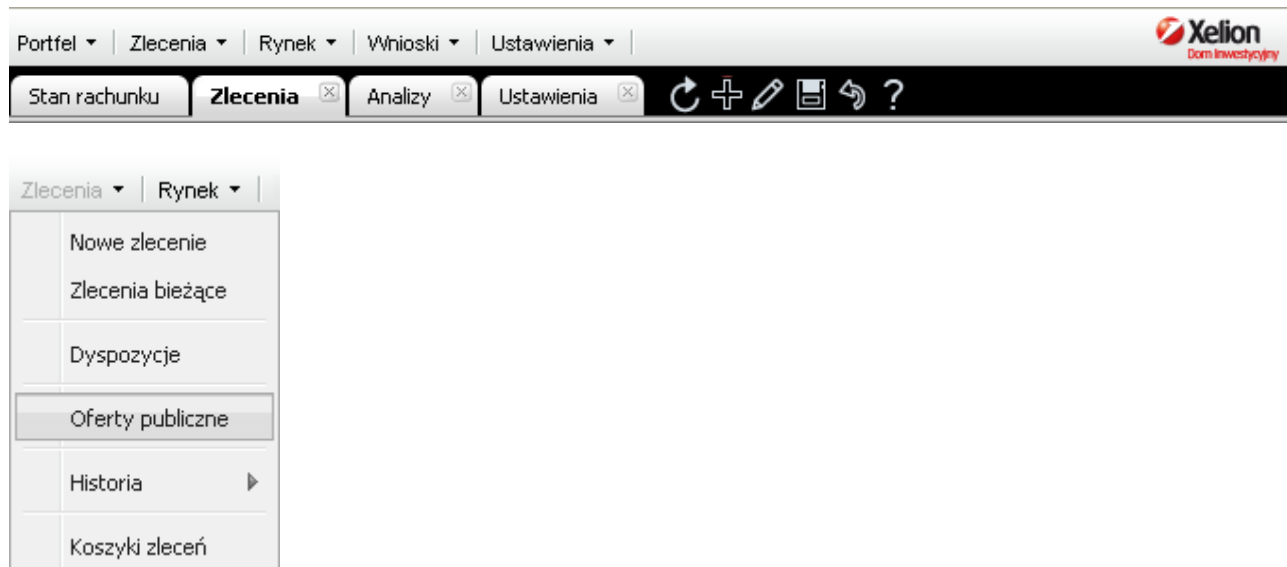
Portfel ▾ | Zlecenia ▾ | Rynek ▾ | Wnioski ▾ | Ustawienia ▾

Xelion
Dom Inwestycyjny

Stan rachunku | Zlecenia | Analizy | Ustawienia

?

Zlecenia ▾ | Rynek ▾

Nowe zlecenie

Zlecenia bieżące

Dyspozycje

Oferty publiczne

Historia

Koszyki zleceń